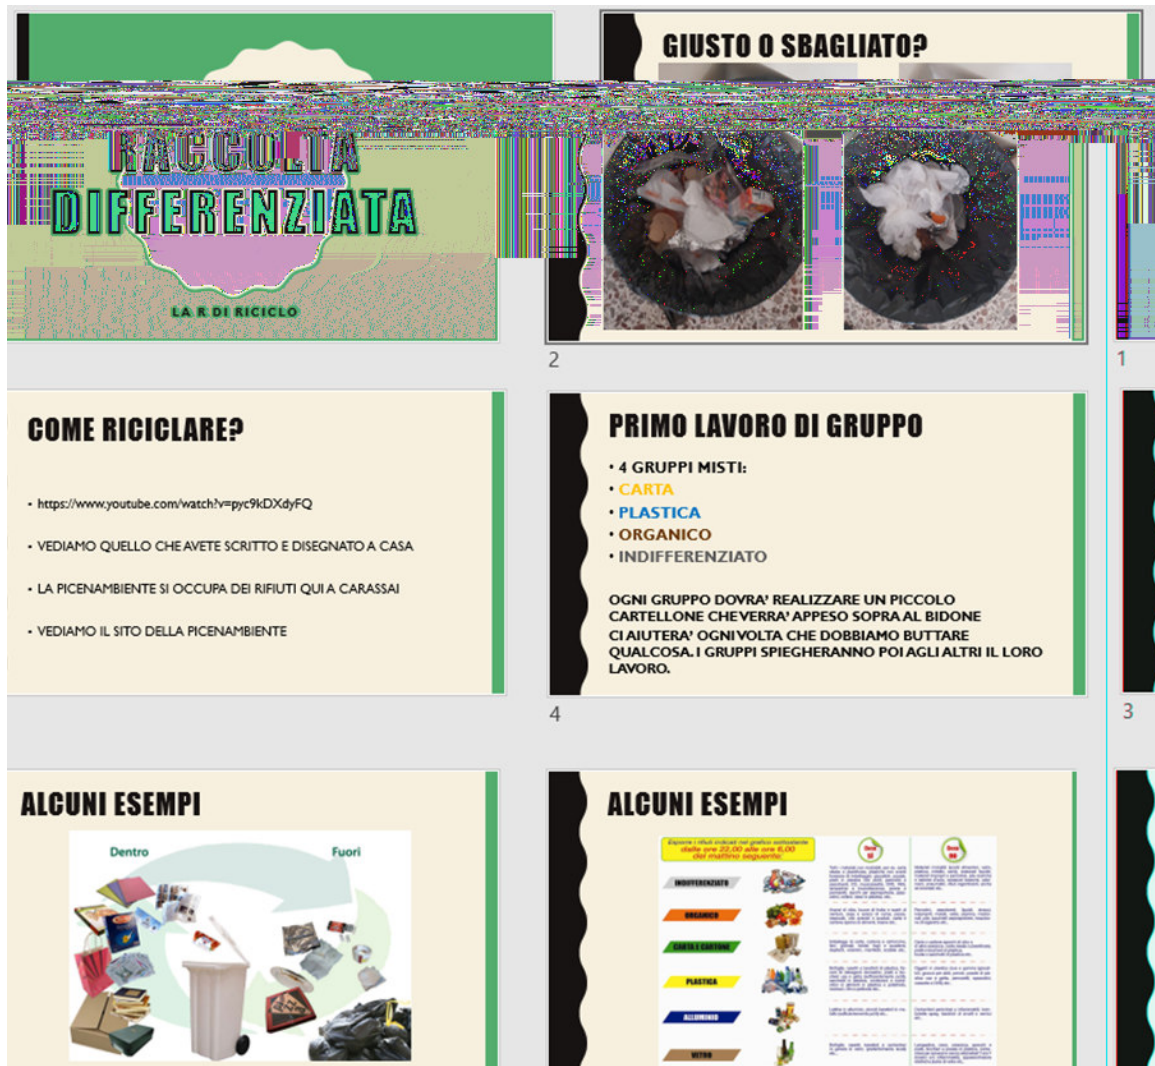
RACCOLTA DIFFERENZIATA

LA R DI RICICLO

GIUSTO O SBAGLIATO?

2

1

COME RICICLARE?

• https://www.youtube.com/watch?v=pyc9kDXdyFQ

• VEDIAMO QUELLO CHE AVETE SCRITTO E DISEGNATO A CASA

• LA PICENAMBIENTE SI OCCUPA DEI RIFIUTI QUI A CARASSAI

• VEDIAMO IL SITO DELLA PICENAMBIENTE

PRIMO LAVORO DI GRUPPO

• 4 GRUPPI MISTI:
• CARTA
• PLASTICA
• ORGANICO
• INDIFFERENZIATO

OGNI GRUPPO DOVRA' REALIZZARE UN PICCOLO CARTELLONE CHE VERRA' APPESO SOPRA AL BIDONE CI AIUTERA' OGNI VOLTA CHE DOBBIAMO BUTTARE QUALCOSA. I GRUPPI SPIEGHERANNO POI AGLI ALTRI IL LORO LAVORO.

4

3

ALCUNI ESEMPI

Dentro

Fuori

ALCUNI ESEMPI

Esporre i rifiuti indicati nel grafico sottostante dalle ore 22,00 alle ore 6,00 del mattino seguente:

INDIFFERENZIATO

ORGANICO

CARTA E CARTONE

PLASTICA

ALLUMINIO

VETRO

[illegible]